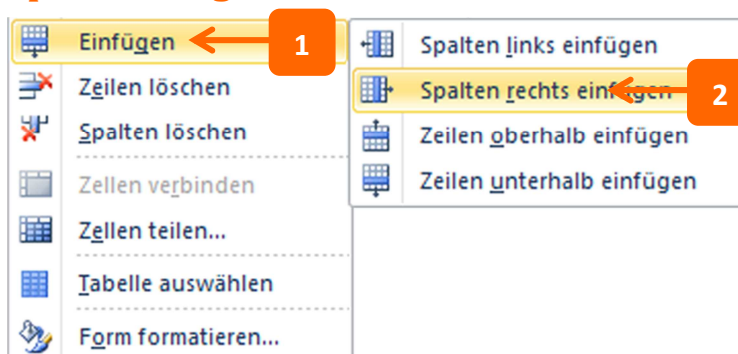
Einfügen
1
Zeilen löschen
Spalten löschen
Zellen verbinden
Zellen teilen...
Tabelle auswählen
Form formatieren...

Spalten links einfügen
Spalten rechts einfügen
2
Zeilen oberhalb einfügen
Zeilen unterhalb einfügen